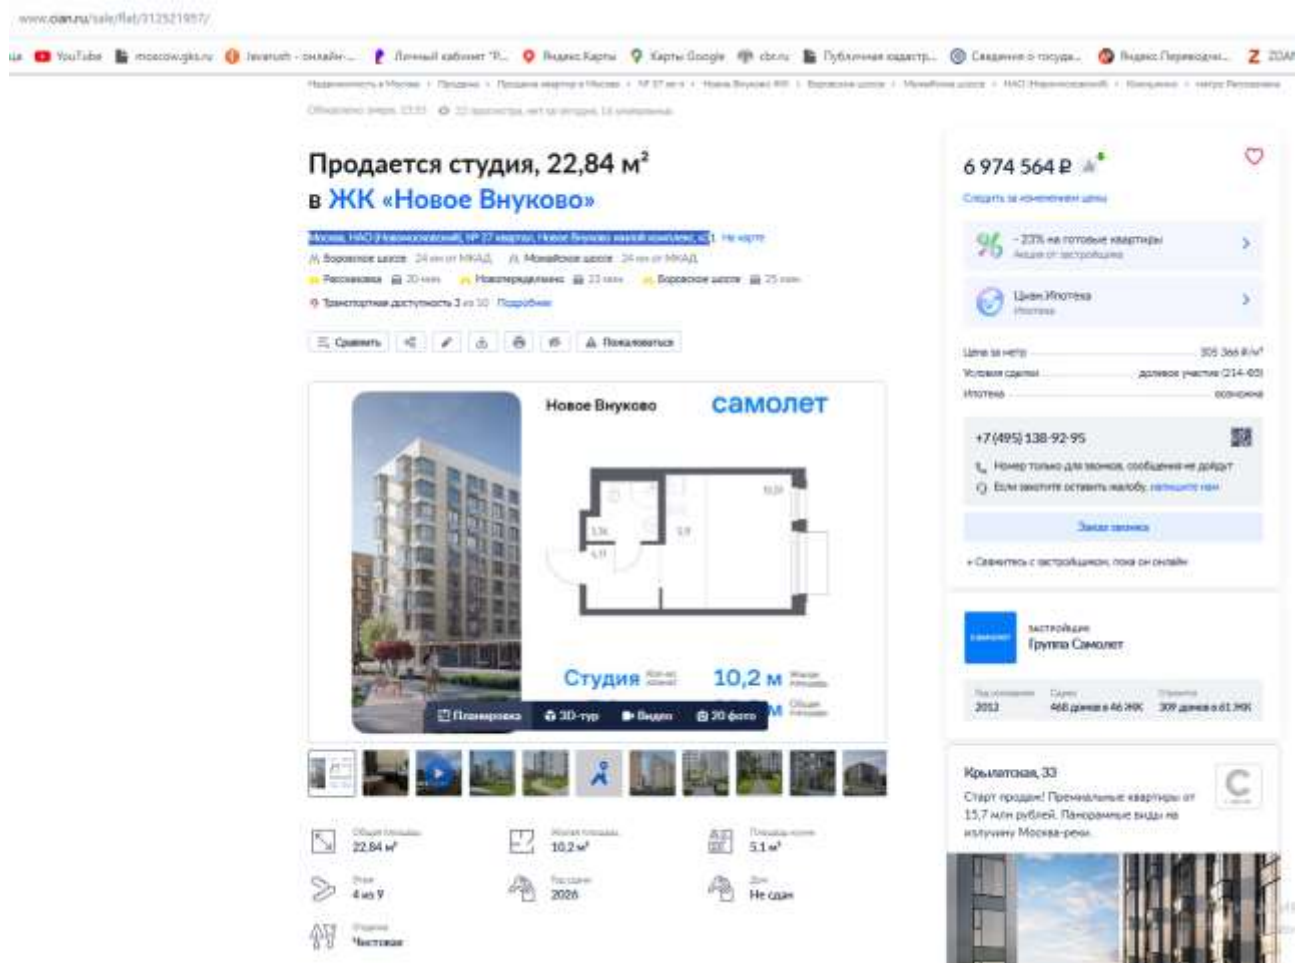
www.cian.ru/sale/flat/312521957/

YouTube moscow.gks.ru Ленинский кабинет Яндекс Карты Карты Google cbr.ru Публичная кадастр... Сведения о госуда... Яндекс Переводчик ZOA

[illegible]

Продается студия, 22,84 м²
в ЖК «Новое Внуково»

Москва, НАО (Новомосковский), № 27 квартал, Новое Внуково жилой комплекс, к1 На карте

Боровское шоссе 24 мин от МКАД Минское шоссе 24 мин от МКАД

Рассказовка 20 мин Новопеределкино 23 мин Боровское шоссе 25 мин

Транспортная доступность 3 из 10 Подробнее

Сравнить Пожаловаться

Новое Внуково самолет

Студия 10,2 м

Планировка 3D-тур Видео 20 фото

Общая площадь 22,84 м²
Жилая площадь 10,2 м²
Площадь кухни 5,1 м²
Этаж 4 из 9
Год сдачи 2026
Дом Не сдан
Отделка Чистовая

6 974 564 ₽
Следить за изменением цены

-23% на готовые квартиры
Акция от застройщика

Циан.Ипотека
Ипотека

Цена за метр 305 366 ₽/м²
Условия сделки долевое участие (214-ФЗ)
Ипотека возможна

+7 (495) 138-92-95
Номер только для звонков, сообщения не дойдут
Если захотите оставить жалобу, напишите нам

Заказ звонка

• Свяжитесь с застройщиком, пока он онлайн

самолет
Застройщик
Группа Самолет

Год основания 2012
Сдано 468 домов в 46 ЖК
Строится 309 домов в 61 ЖК

Крылатская, 33
Старт продаж! Премиальные квартиры от 15,7 млн рублей. Панорамные виды на излучину Москва-реки.